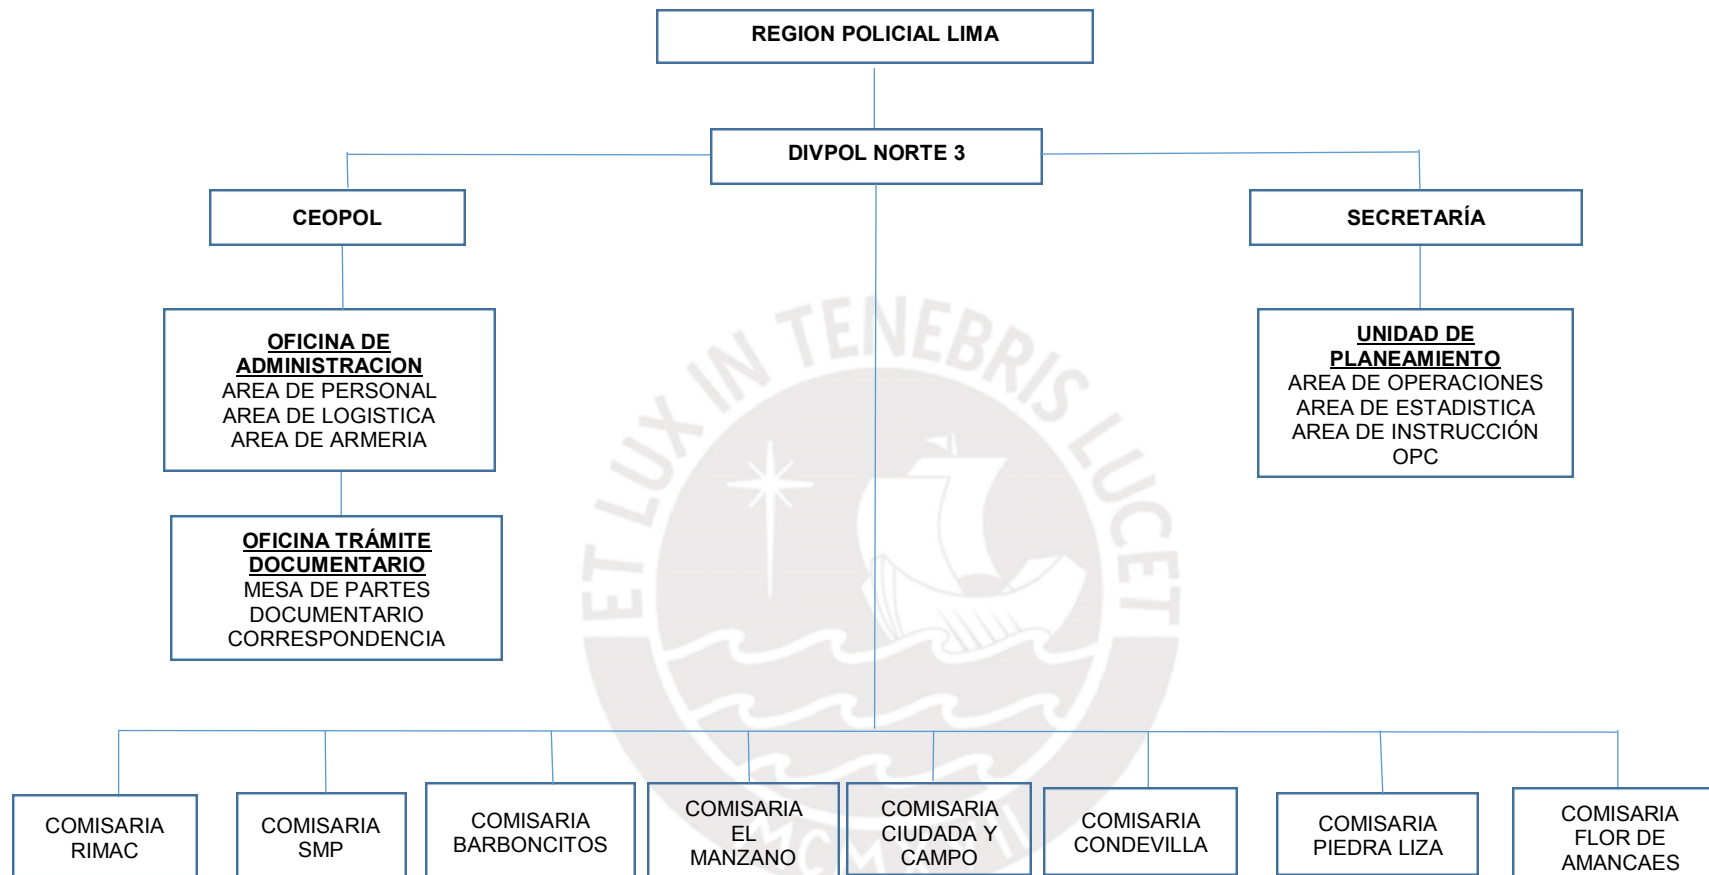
REGION POLICIAL LIMA

DIVPOL NORTE 3

CEOPOL

SECRETARÍA

OFICINA DE ADMINISTRACION
AREA DE PERSONAL
AREA DE LOGISTICA
AREA DE ARMERIA

UNIDAD DE PLANEAMIENTO
AREA DE OPERACIONES
AREA DE ESTADISTICA
AREA DE INSTRUCCIÓN
OPC

OFICINA TRÁMITE DOCUMENTARIO
MESA DE PARTES
DOCUMENTARIO
CORRESPONDENCIA

ET LUX IN TENEBRIS LUCET

COMISARIA RIMAC

COMISARIA SMP

COMISARIA BARBONCITOS

COMISARIA EL MANZANO

COMISARIA CIUDADA Y CAMPO

COMISARIA CONDEVILLA

COMISARIA PIEDRA LIZA

COMISARIA FLOR DE AMANCAES